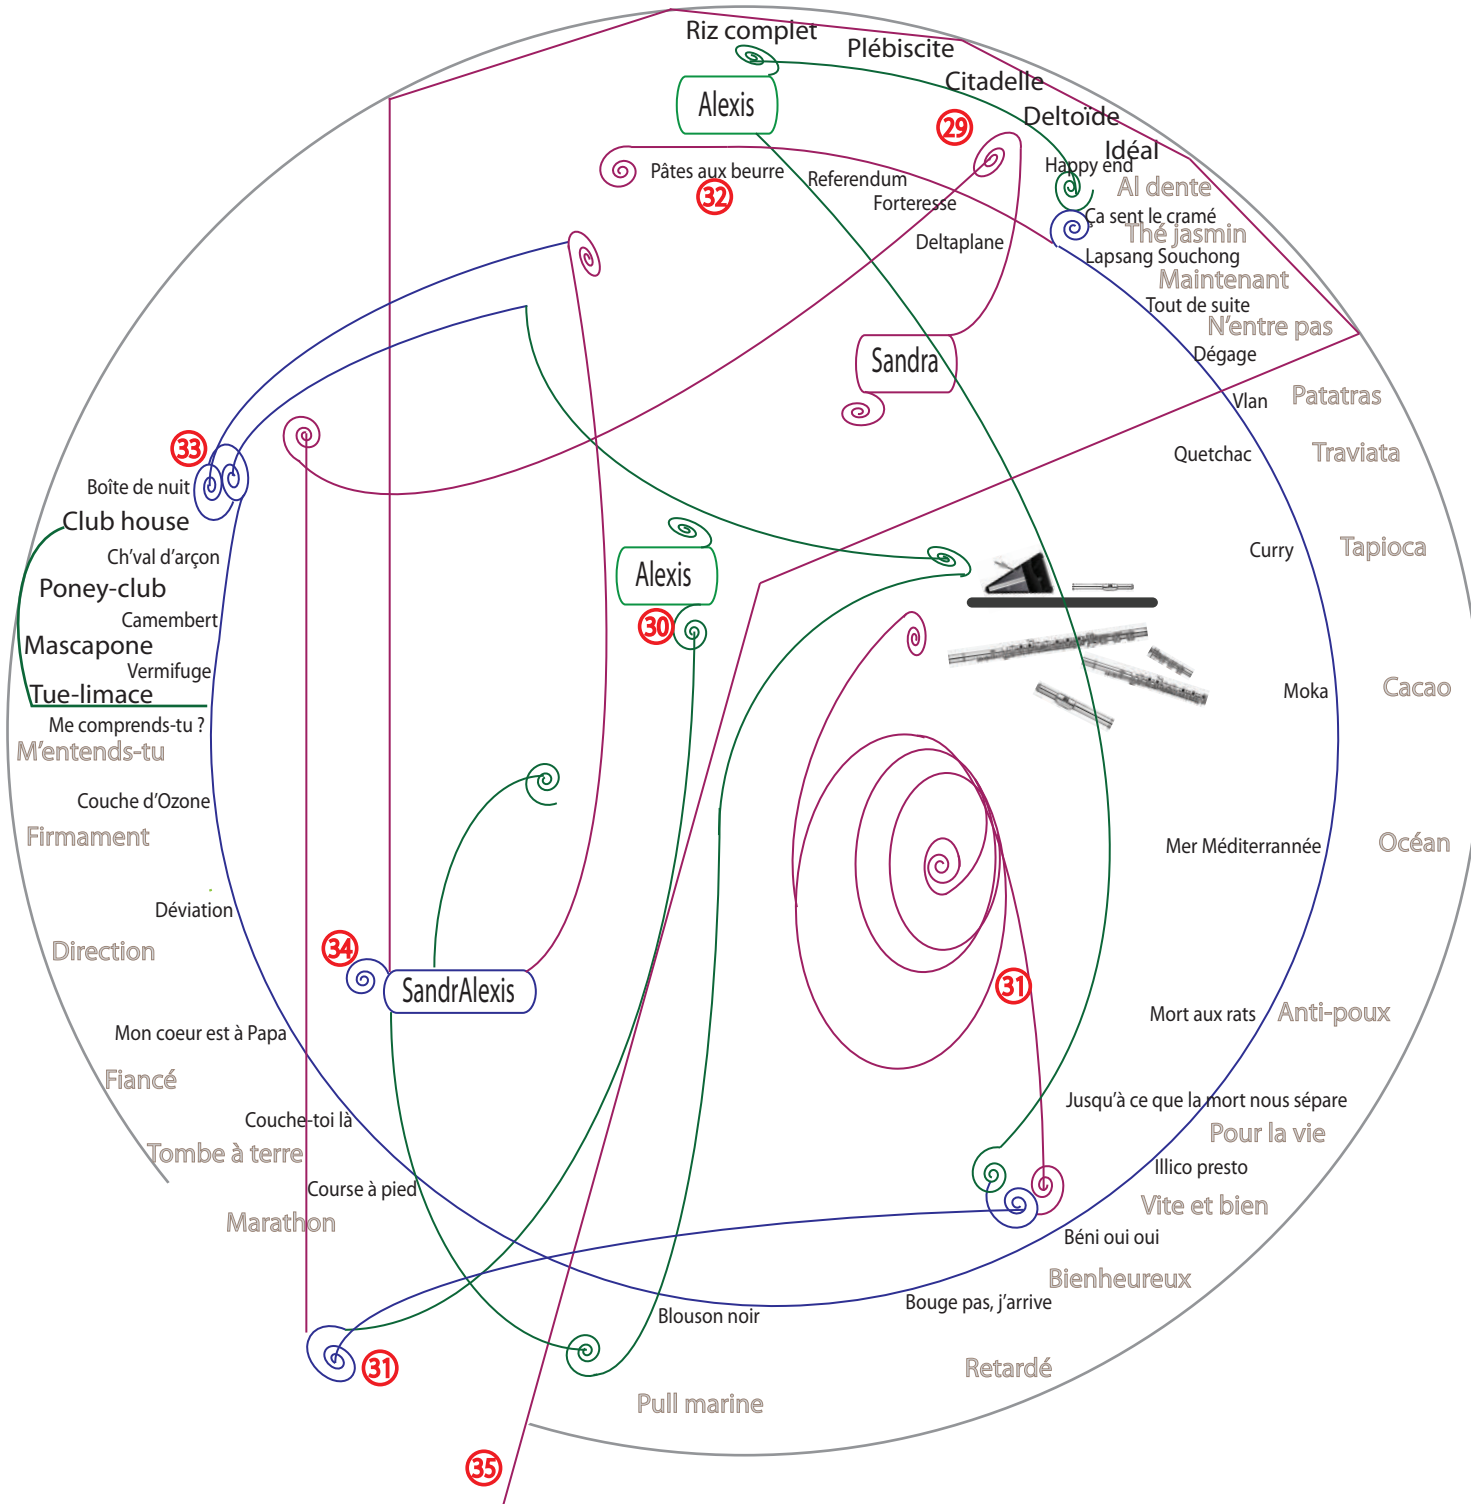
Riz complet
Plébiscite
Citadelle
Deltoïde
Idéal
Alexis
29
Pâtes aux beurre
32
Referendum
Forteresse
Deltaplane
Happy end
Al dente
Ça sent le cramé
Thé jasmin
Lapsang Souchong
Maintenant
Tout de suite
N'entre pas
Dégage
Sandra
Vlan
Patatras
Quetchac
Traviata
33
Boîte de nuit
Club house
Ch'val d'arçon
Poney-club
Camembert
Mascapone
Vermifuge
Tue-limace
Me comprends-tu ?
M'entends-tu
Alexis
30
Curry
Tapioca
Moka
Cacao
Couche d'Ozone
Firmament
Mer Méditerrannée
Océan
Déviation
Direction
34
SandrAlexis
31
Mort aux rats
Anti-poux
Mon coeur est à Papa
Fiancé
Jusqu'à ce que la mort nous sépare
Pour la vie
Couche-toi là
Tombe à terre
Illico presto
Vite et bien
Course à pied
Marathon
Béni oui oui
Bienheureux
Bouge pas, j'arrive
Blouson noir
31
Retardé
Pull marine
35